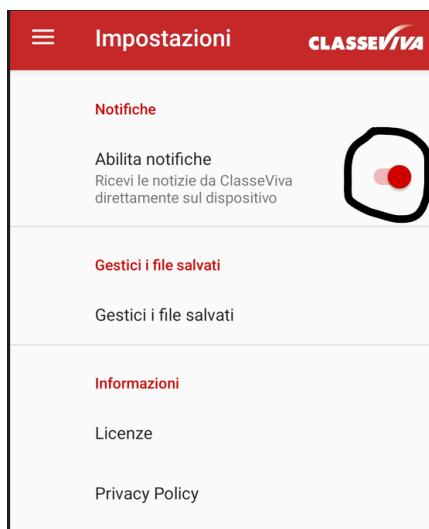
Impostazioni

CLASSEVIVA

Notifiche

Abilita notifiche
Ricevi le notizie da ClasseViva direttamente sul dispositivo

Gestici i file salvati

Gestici i file salvati

Informazioni

Licenze

Privacy Policy